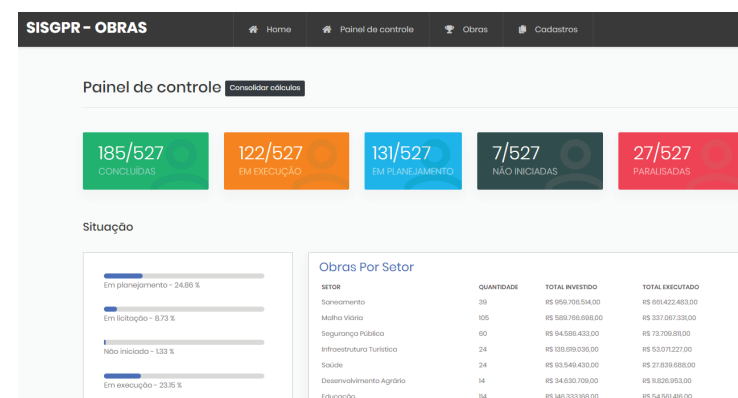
SISGPR - OBRAS

Home Painel de controle Obras Cadastros

Painel de controle Consolidar cálculos

185/527
CONCLUÍDAS

122/527
EM EXECUÇÃO

131/527
EM PLANEJAMENTO

7/527
NÃO INICIADAS

27/527
PARALISADAS

Situação

Em planejamento - 24.86 %

Em licitação - 8.73 %

Não iniciado - 1.33 %

Em execução - 23.15 %

Obras Por Setor

| SETOR | QUANTIDADE | TOTAL INVESTIDO | TOTAL EXECUTADO |
|---|---|---|---|
| Saneamento | 39 | R$ 959.706.514,00 | R$ 661.422.483,00 |
| Malha Viária | 105 | R$ 589.766.698,00 | R$ 337.067.331,00 |
| Segurança Pública | 60 | R$ 94.586.433,00 | R$ 73.709.811,00 |
| Infraestrutura Turística | 24 | R$ 138.619.036,00 | R$ 53.071.227,00 |
| Saúde | 24 | R$ 93.549.430,00 | R$ 27.839.688,00 |
| Desenvolvimento Agrário | 14 | R$ 34.630.709,00 | R$ 9.826.953,00 |
| Educação | 114 | R$ 146.333.168,00 | R$ 54.561.416,00 |